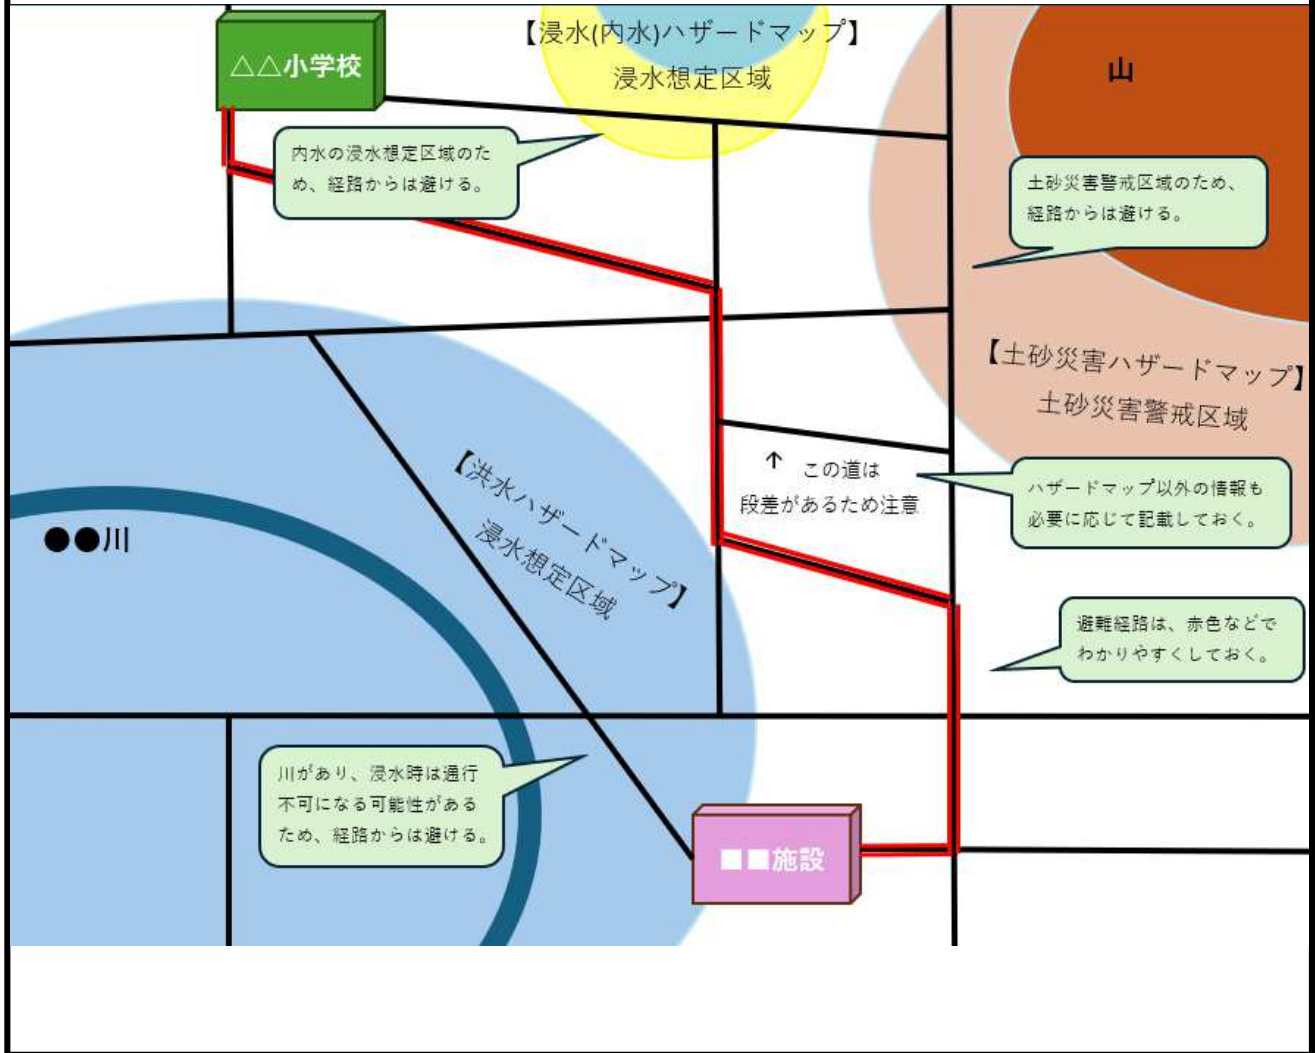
△△小学校

【浸水(内水)ハザードマップ】
浸水想定区域

山

内水の浸水想定区域のため、経路からは避ける。

土砂災害警戒区域のため、経路からは避ける。

【土砂災害ハザードマップ】
土砂災害警戒区域

【洪水ハザードマップ】
浸水想定区域

↑ この道は
段差があるため注意

ハザードマップ以外の情報も必要に応じて記載しておく。

●●川

避難経路は、赤色などでわかりやすくしておく。

川があり、浸水時は通行不可になる可能性があるため、経路からは避ける。

■■施設